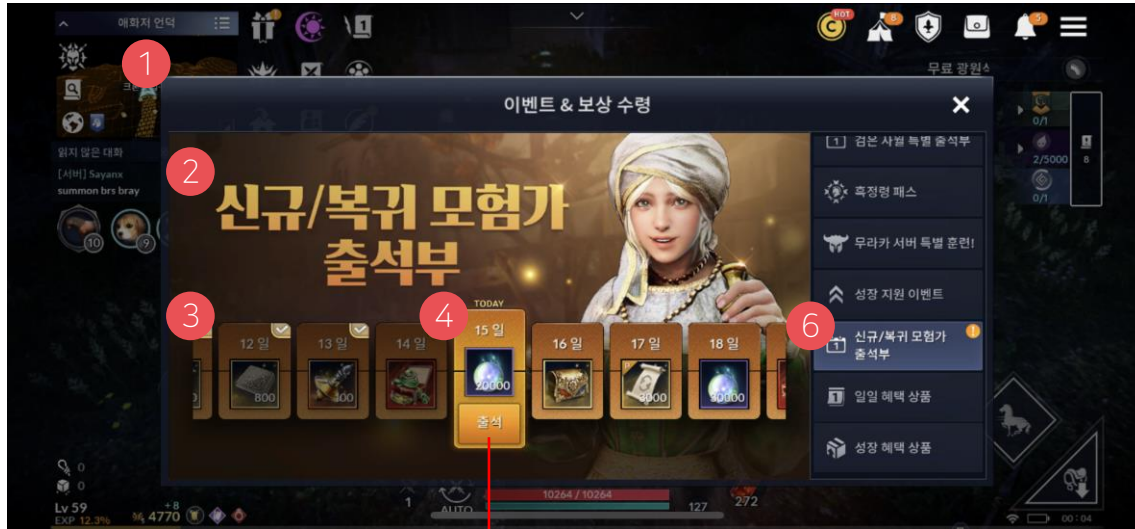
애화저 언덕

1

무료 광원석

이벤트 & 보상 수령

2

읽지 않은 대화
[서버] Sayanx
summon brs bray

10
9

신규/복귀 모험가 출석부

검은 사막 특별 출석부
흑정령 패스
무라카 서버 특별 훈련!
성장 지원 이벤트
신규/복귀 모험가 출석부
일일 혜택 상품
성장 혜택 상품

3

4

6

TODAY

12 일
13 일
14 일
15 일
16 일
17 일
18 일

800
300
20000
3000
30000

출석

0/1
2/5000
0/1
8

0
0
Lv 59
EXP 12.3%
+8
4770

1
AUTO
10264 / 10264
127
272
00:04